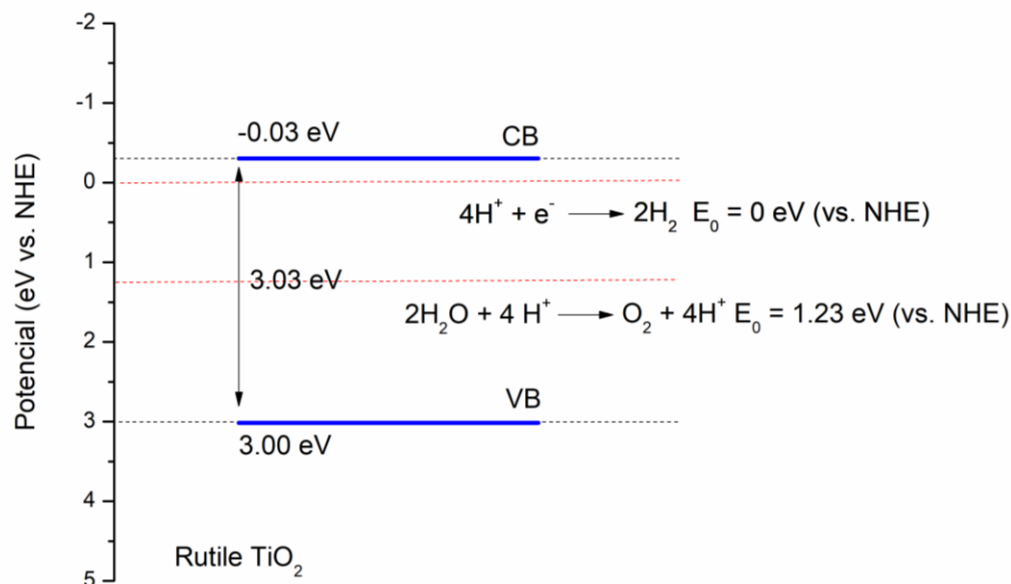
-2
-1
0
1
2
3
4
5

Potencial (eV vs. NHE)

-0.03 eV
CB

$4H^+ + e^- \longrightarrow 2H_2$ $E_0 = 0$ eV (vs. NHE)

3.03 eV

$2H_2O + 4H^+ \longrightarrow O_2 + 4H^+$ $E_0 = 1.23$ eV (vs. NHE)

VB
3.00 eV

Rutile $TiO_2$